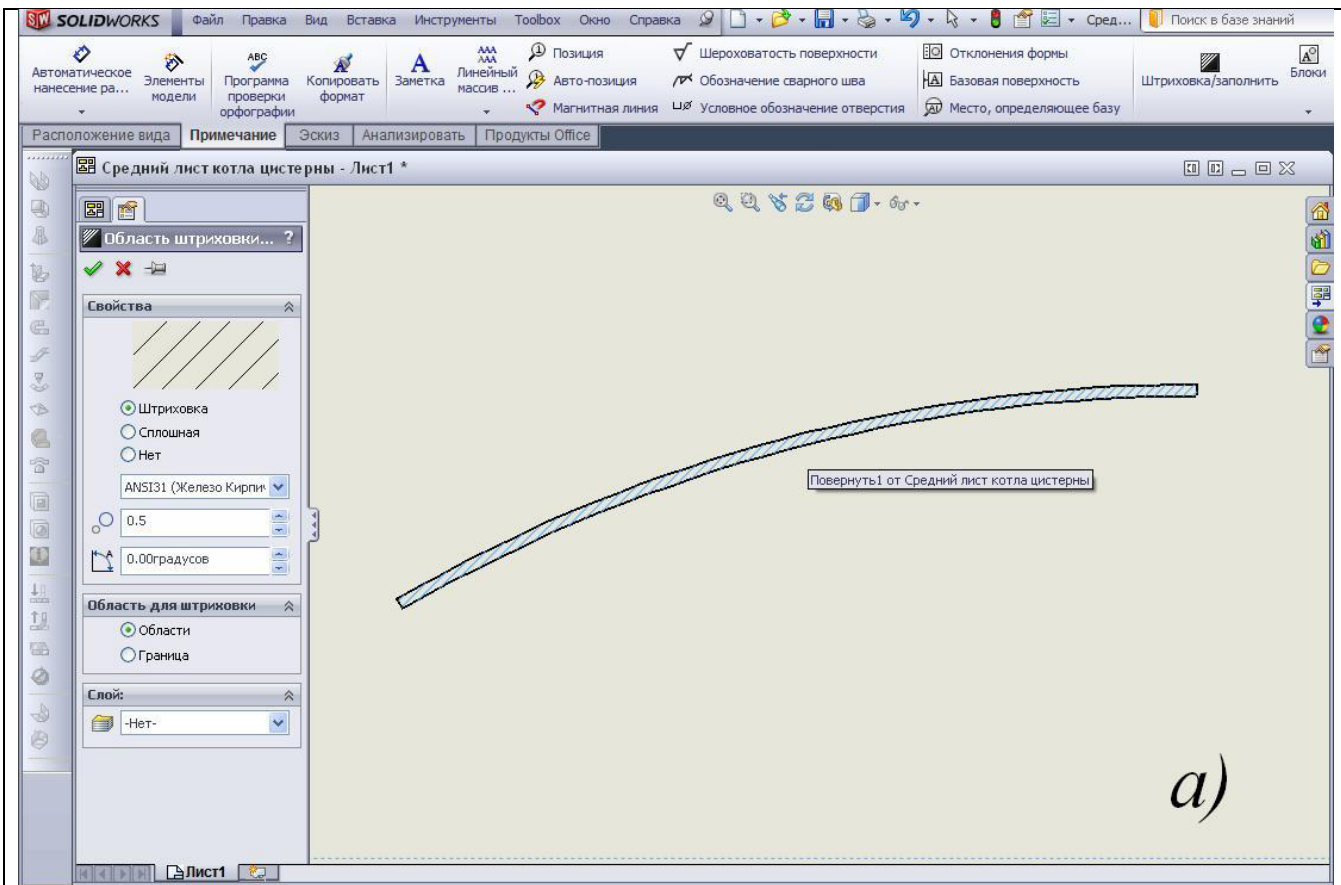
SOLIDWORKS Файл Правка Вид Вставка Инструменты Toolbox Окно Справка Сред... Поиск в базе знаний

Автоматическое нанесение ра... Элементы модели Программа проверки орфографии Копировать формат Заметка Линейный массив ... Позиция Авто-позиция Магнитная линия Шероховатость поверхности Обозначение сварного шва Условное обозначение отверстия Отклонения формы Базовая поверхность Место, определяющее базу Штриховка/заполнить Блоки

Расположение вида Примечание Эскиз Анализировать Продукты Office

Средний лист котла цистерны - Лист1 *

Область штриховки... ?

Свойства

Штриховка
Сплошная
Нет

ANSI31 (Железо Кирпич

0.5

0.00градусов

Область для штриховки

Области
Граница

Слой:

-Нет-

Повернуть1 от Средний лист котла цистерны

a)

Лист1